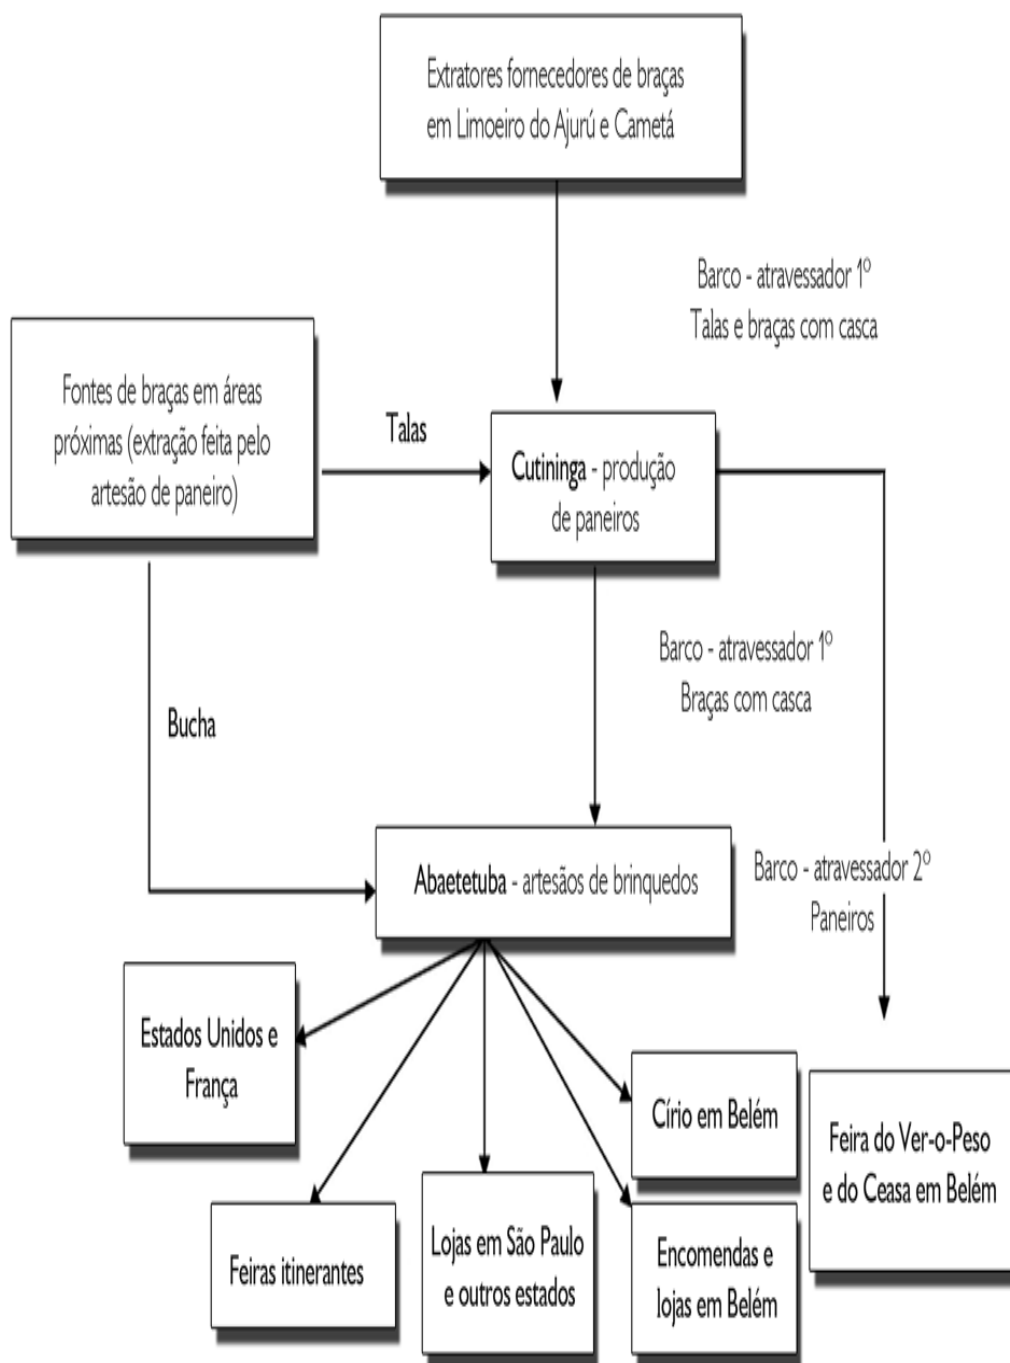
Extratores fornecedores de braças em Limoeiro do Ajurú e Cametá

Barco - atravessador 1º
Talas e braças com casca

Fontes de braças em áreas próximas (extração feita pelo artesão de paneiro)

Talas

Cutininga - produção de paneiros

Barco - atravessador 1º
Braças com casca

Bucha

Abaetetuba - artesãos de brinquedos

Barco - atravessador 2º
Paneiros

Estados Unidos e França

Círio em Belém

Feira do Ver-o-Peso e do Ceasa em Belém

Feiras itinerantes

Lojas em São Paulo e outros estados

Encomendas e lojas em Belém